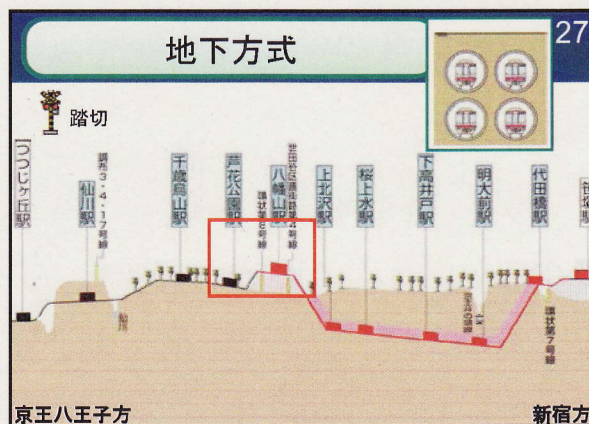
地下方式

27

踏切

つつじヶ丘駅

調布3・4・17号線

仙川駅

千歳烏山駅

芦花公園駅

環状8号線

八幡山駅

世田谷区画街路4号線

上北沢駅

桜上水駅

下高井戸駅

明大前駅

代田橋駅

環状7号線

笹塚駅

京王八王子方

新宿方